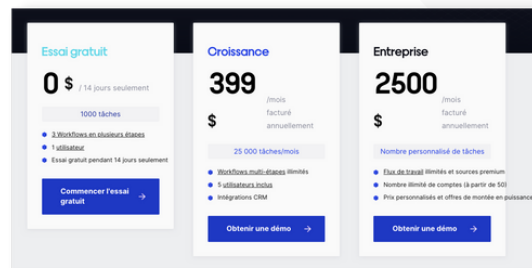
Essai gratuit

0 $ / 14 jours seulement

1000 tâches

3 Workflows en plusieurs étapes

1 utilisateur

Essai gratuit pendant 14 jours seulement

Commencer l'essai gratuit

Croissance

399 $ /mois facturé annuellement

25 000 tâches/mois

Workflows multi-étapes illimités

5 utilisateurs inclus

Intégrations CRM

Obtenir une démo

Entreprise

2500 $ /mois facturé annuellement

Nombre personnalisé de tâches

Flux de travail illimités et sources premium

Nombre illimité de comptes (à partir de 50)

Prix personnalisés et offres de montée en puissance

Obtenir une démo